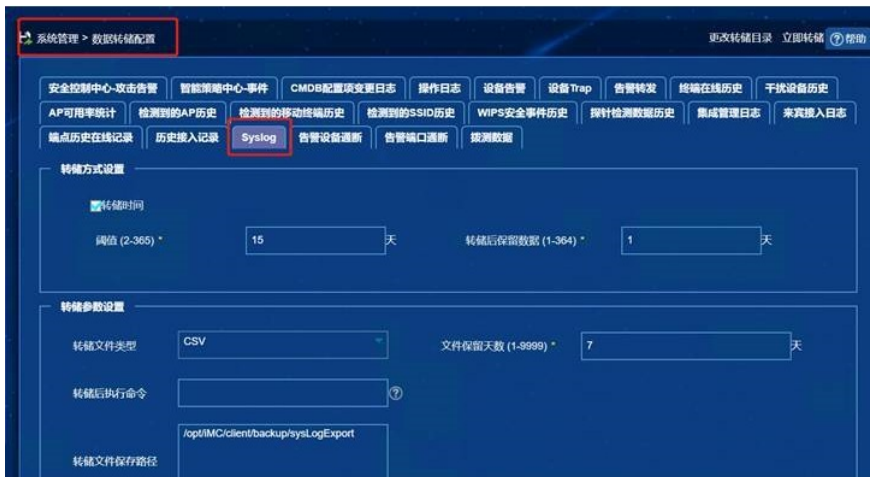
系统管理 > 数据转储配置

更改转储目录 立即转储 ? 帮助

安全控制中心-攻击告警 | 智能策略中心-事件 | CMDB配置项变更日志 | 操作日志 | 设备告警 | 设备Trap | 告警转发 | 终端在线历史 | 干扰设备历史
AP可用率统计 | 检测到的AP历史 | 检测到的移动终端历史 | 检测到的SSID历史 | WIPS安全事件历史 | 探针检测数据历史 | 集成管理日志 | 来宾接入日志
端点历史在线记录 | 历史接入记录 | Syslog | 告警设备通断 | 告警端口通断 | 拨测数据

转储方式设置

转储时间

阈值 (2-365) * 15 天

转储后保留数据 (1-364) * 1 天

转储参数设置

转储文件类型 CSV

文件保留天数 (1-9999) * 7 天

转储后执行命令 ?

转储文件保存路径 /opt/IMC/client/backup/sysLogExport